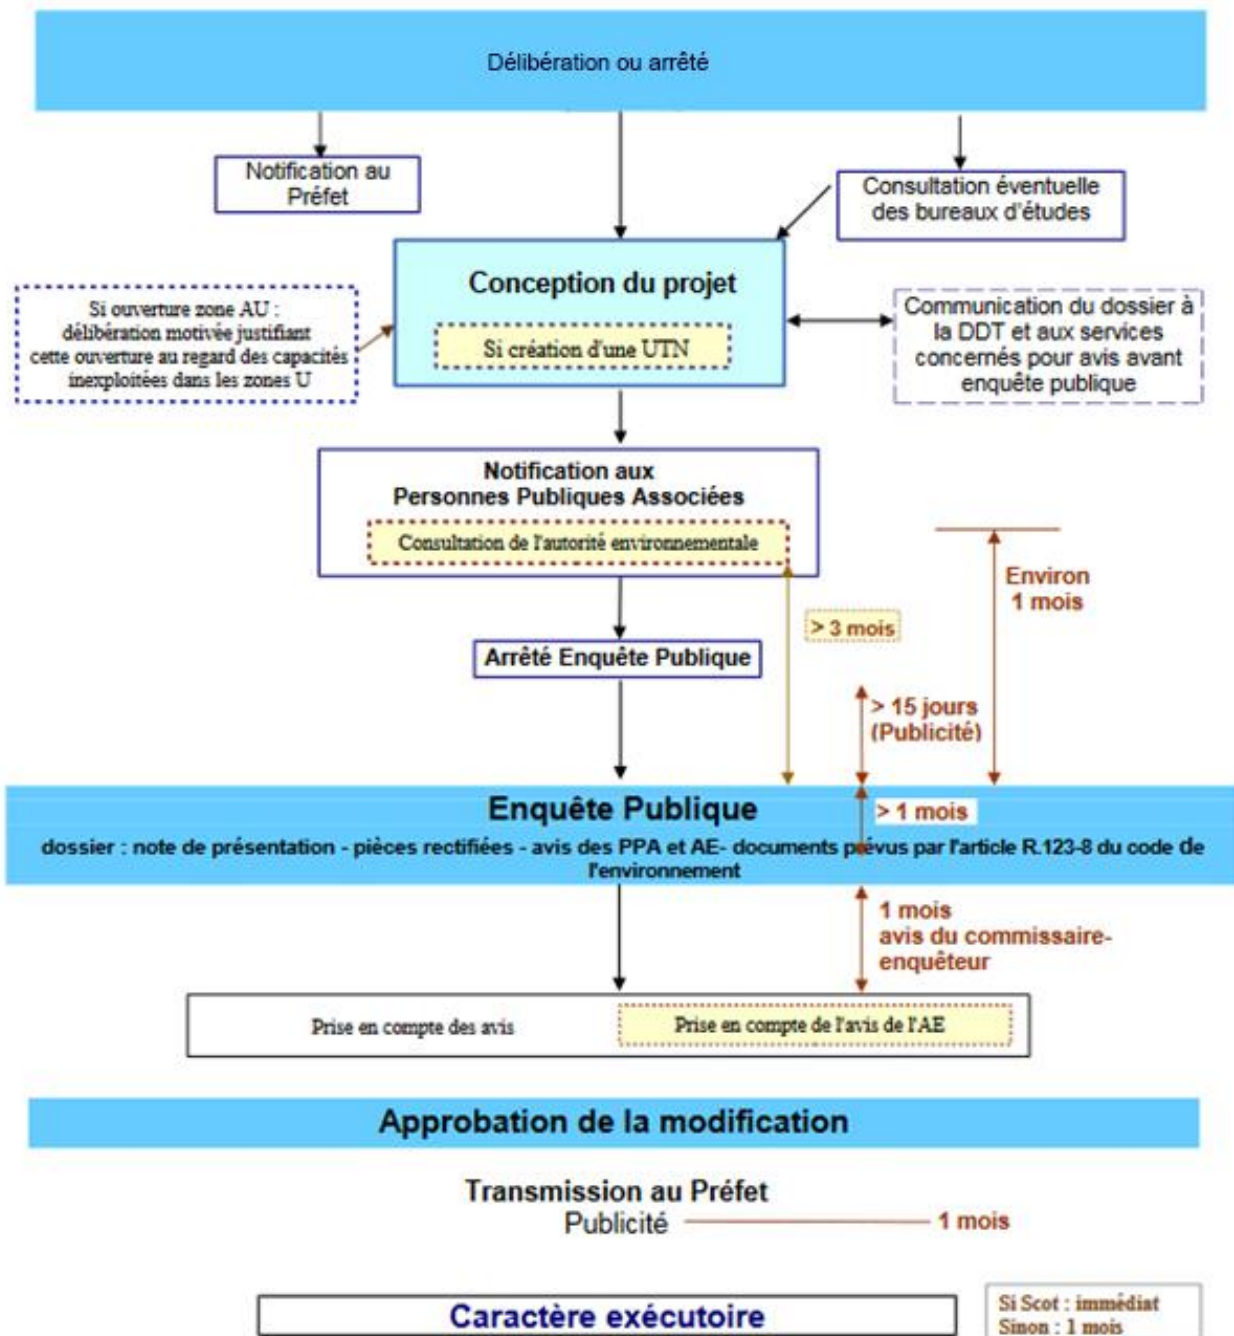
Délibération ou arrêté

Notification au Préfet

Consultation éventuelle des bureaux d'études

Si ouverture zone AU : délibération motivée justifiant cette ouverture au regard des capacités inexploitées dans les zones U

Conception du projet

Si création d'une UTN

Communication du dossier à la DDT et aux services concernés pour avis avant enquête publique

Notification aux Personnes Publiques Associées

Consultation de l'autorité environnementale

Environ 1 mois

> 3 mois

Arrêté Enquête Publique

> 15 jours (Publicité)

Enquête Publique

> 1 mois

dossier : note de présentation - pièces rectifiées - avis des PPA et AE- documents prévus par l'article R.123-8 du code de l'environnement

1 mois avis du commissaire-enquêteur

Prise en compte des avis

Prise en compte de l'avis de l'AE

Approbation de la modification

Transmission au Préfet
Publicité

1 mois

Caractère exécutoire

Si Scot : immédiat
Sinon : 1 mois